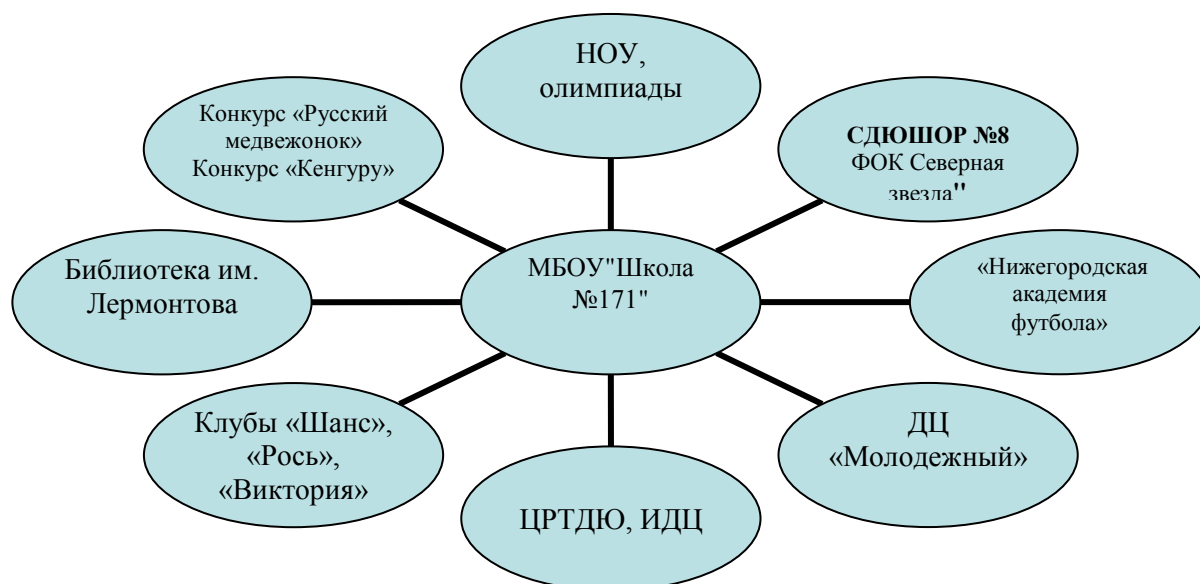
МБОУ"Школа №171"

НОУ, олимпиады

Конкурс «Русский медвежонок» Конкурс «Кенгуру»

СДЮШОР №8
ФОК Северная звезда"

Библиотека им. Лермонтова

«Нижегородская академия футбола»

Клубы «Шанс», «Рось», «Виктория»

ДЦ «Молодежный»

ЦРТДЮ, ИДЦ